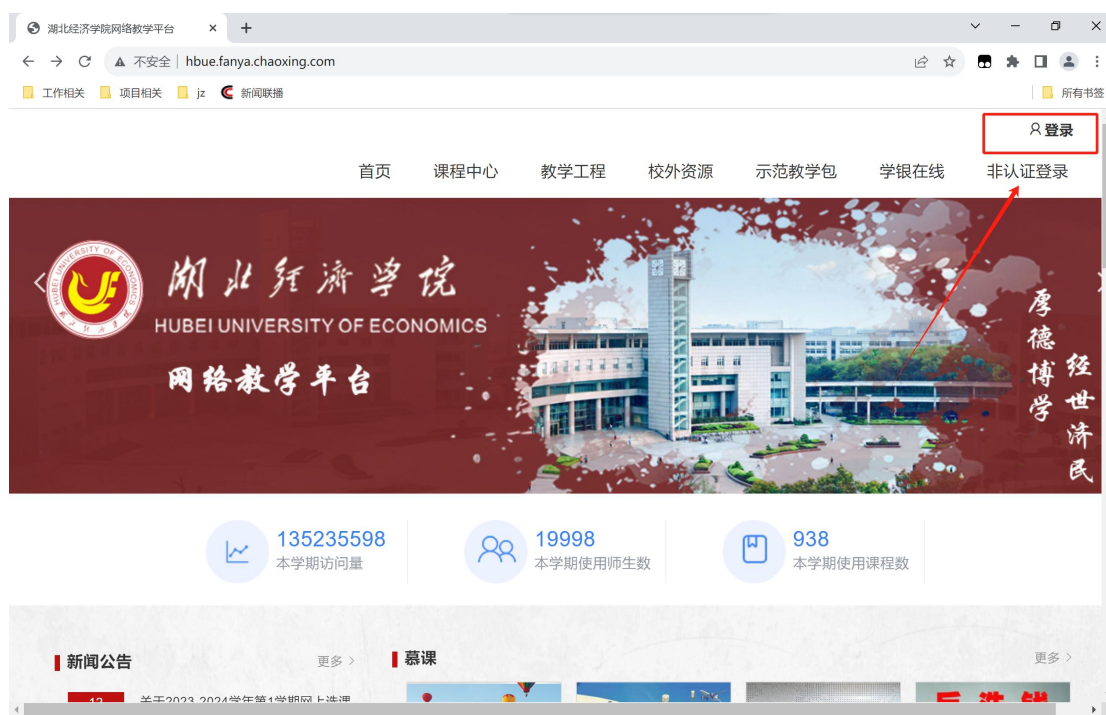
湖北经济学院网络教学平台 ×
+

不安全 | hbue.fanya.chaoxing.com

工作相关 项目相关 jz 新闻联播 所有书签

登录

首页 课程中心 教学工程 校外资源 示范教学包 学银在线 非认证登录

HUBEI UNIVERSITY OF ECONOMICS

湖北经济学院

HUBEI UNIVERSITY OF ECONOMICS

网络教学平台

厚德博学 经世济民

135235598
本学期访问量

19998
本学期使用师生数

938
本学期使用课程数

新闻公告 更多 >

慕课 更多 >

12 关于2023-2024学年第1学期网上选课